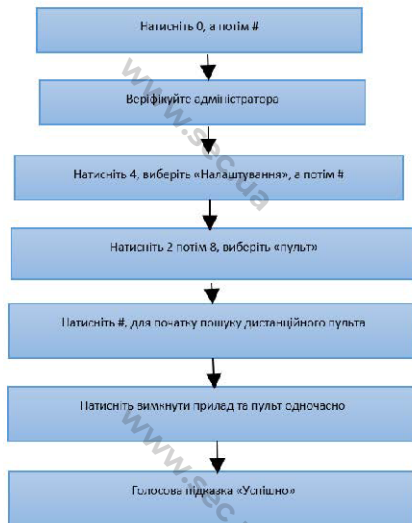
Натисніть 0, а потім #

Верифікуйте адміністратора

Натисніть 4, виберіть «Налаштування», а потім #

Натисніть 2 потім 8, виберіть «пульт»

Натисніть #, для початку пошуку дистанційного пульта

Натисніть вимкнути прилад та пульт одночасно

Голосова підказка «Успішно»

www.sec.ua

www.sec.ua